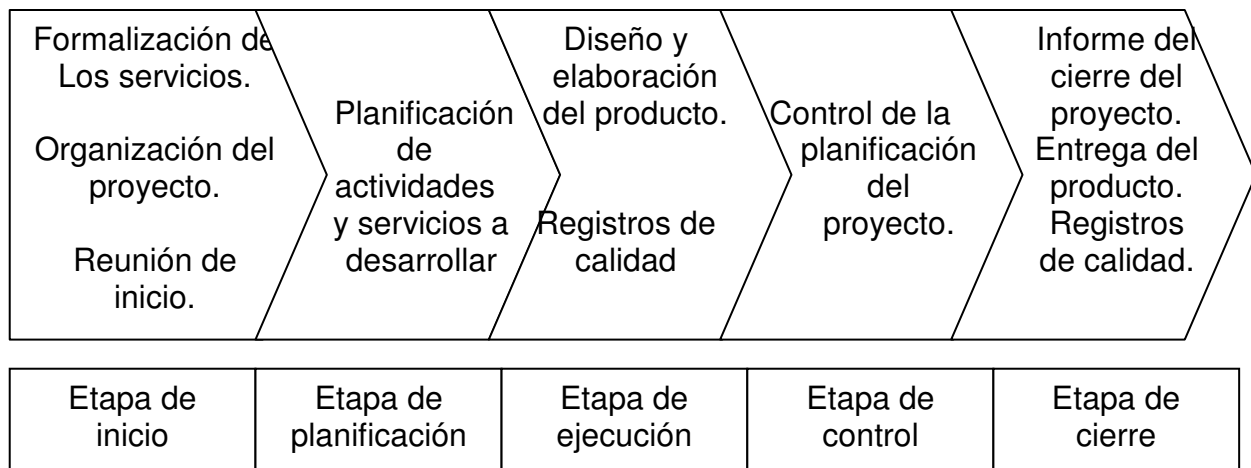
Formalización de Los servicios.

Organización del proyecto.

Reunión de inicio.

Planificación de actividades y servicios a desarrollar

Diseño y elaboración del producto.

Registros de calidad

Control de la planificación del proyecto.

Informe del cierre del proyecto. Entrega del producto. Registros de calidad.

| Etapa de inicio | Etapa de planificación | Etapa de ejecución | Etapa de control | Etapa de cierre |
|---|---|---|---|---|